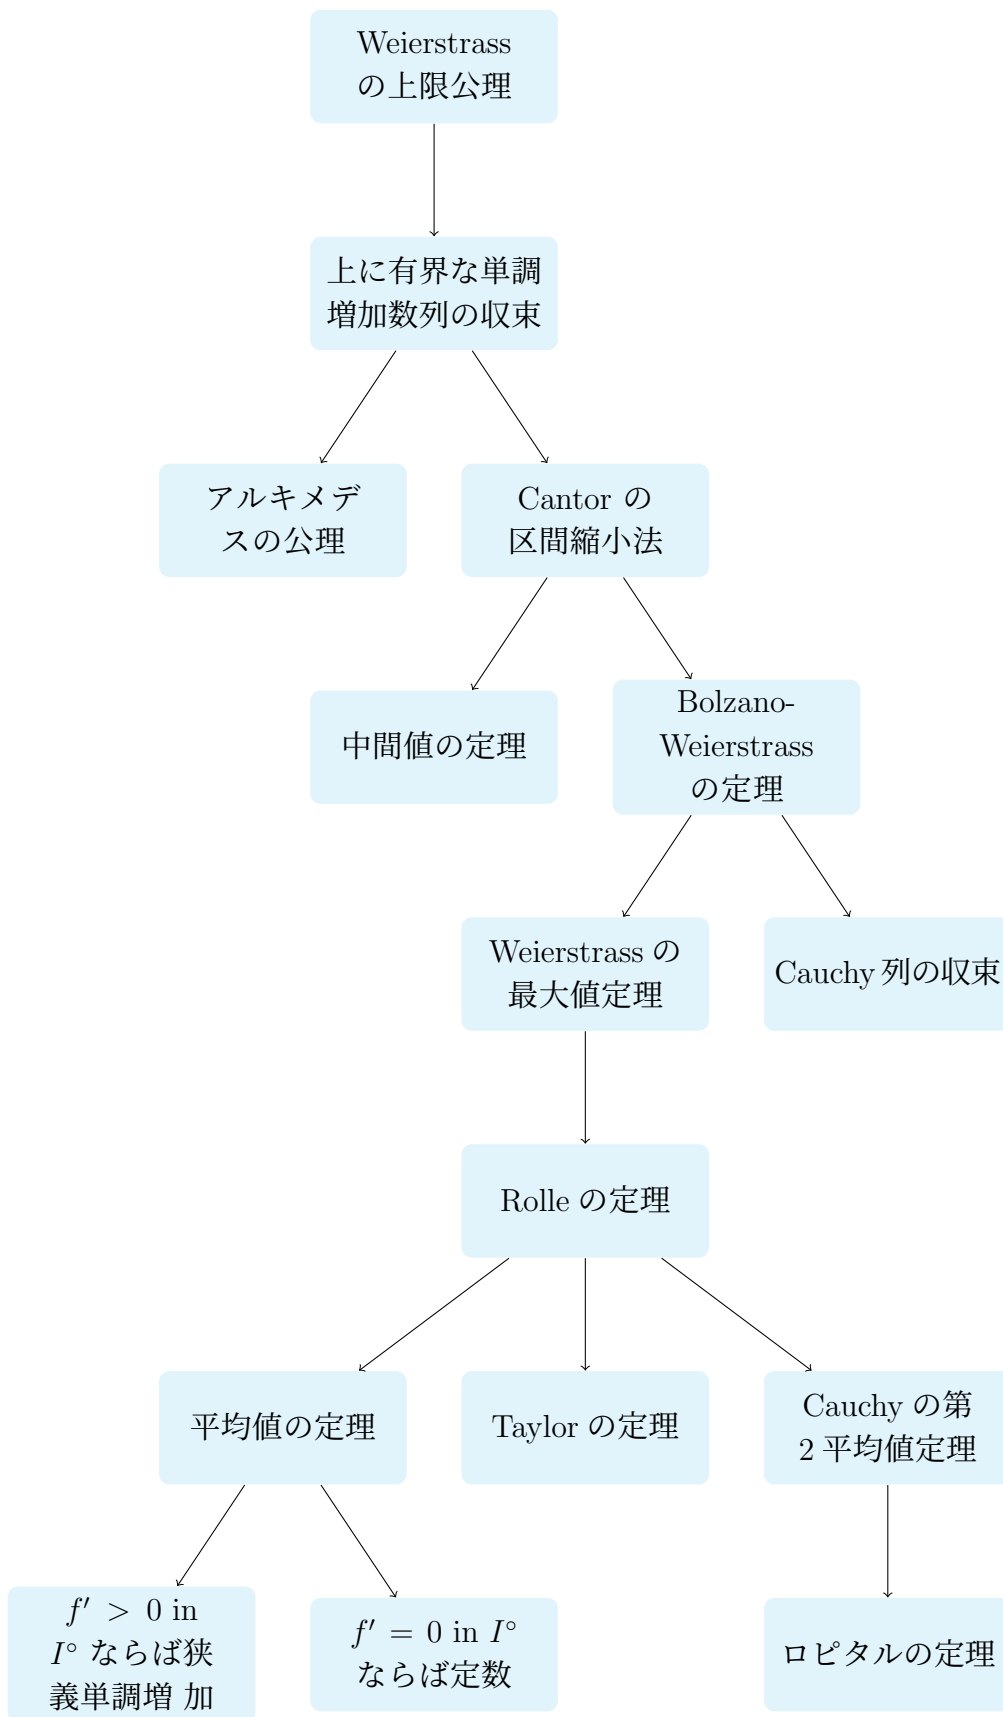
Weierstrass の上限公理

上に有界な単調増加数列の収束

アルキメデスの公理

Cantor の区間縮小法

中間値の定理

Bolzano-Weierstrass の定理

Weierstrass の最大値定理

Cauchy 列の収束

Rolle の定理

平均値の定理

Taylor の定理

Cauchy の第 2 平均値定理

$f' > 0$ in $I^\circ$ ならば狭義単調増 加

$f' = 0$ in $I^\circ$ ならば定数

ロピタルの定理